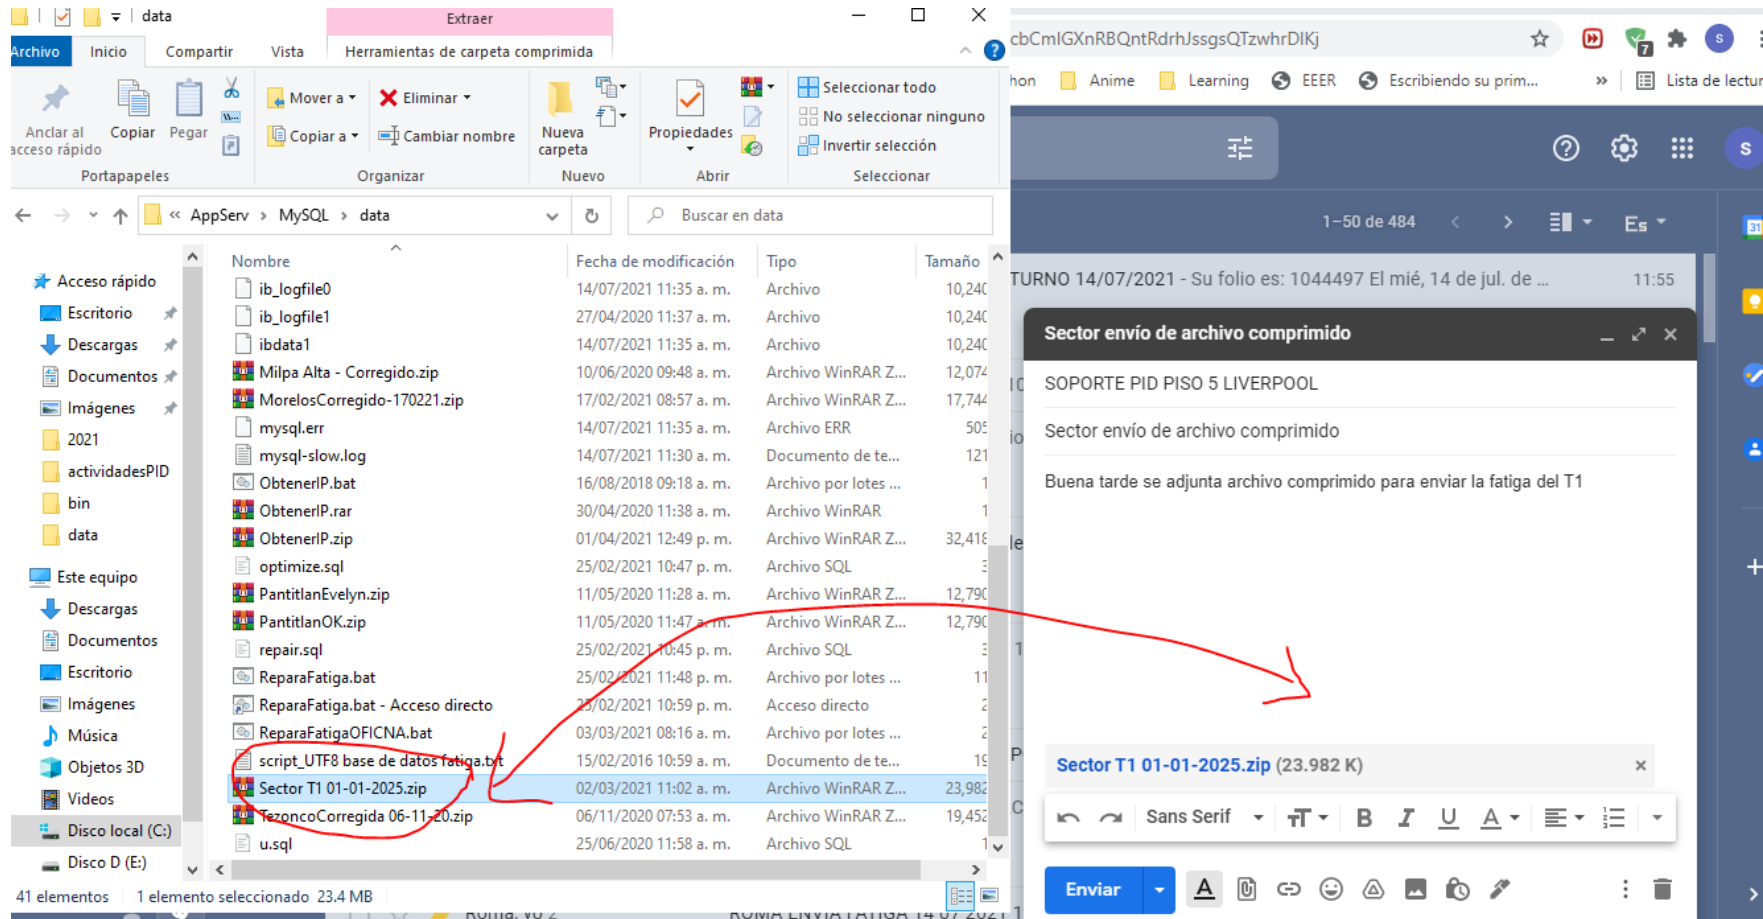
data

Extraer

Archivo | Inicio | Compartir | Vista | Herramientas de carpeta comprimida

Anclar al acceso rápido | Copiar | Pegar | Portapapeles
Mover a | Eliminar | Copiar a | Cambiar nombre | Organizar
Nueva carpeta | Nuevo
Propiedades | Abrir
Seleccionar todo | No seleccionar ninguno | Invertir selección | Seleccionar

« AppServ › MySQL › data

Buscar en data

Acceso rápido
Escritorio
Descargas
Documentos
Imágenes
2021
actividadesPID
bin
data
Este equipo
Descargas
Documentos
Escritorio
Imágenes
Música
Objetos 3D
Videos
Disco local (C:)
Disco D (E:)

| Nombre | Fecha de modificación | Tipo | Tamaño |
|---|---|---|---|
| ib_logfile0 | 14/07/2021 11:35 a. m. | Archivo | 10,240 |
| ib_logfile1 | 27/04/2020 11:37 a. m. | Archivo | 10,240 |
| ibdata1 | 14/07/2021 11:35 a. m. | Archivo | 10,240 |
| Milpa Alta - Corregido.zip | 10/06/2020 09:48 a. m. | Archivo WinRAR Z... | 12,074 |
| MorelosCorregido-170221.zip | 17/02/2021 08:57 a. m. | Archivo WinRAR Z... | 17,744 |
| mysql.err | 14/07/2021 11:35 a. m. | Archivo ERR | 505 |
| mysql-slow.log | 14/07/2021 11:30 a. m. | Documento de te... | 121 |
| ObtenerIP.bat | 16/08/2018 09:18 a. m. | Archivo por lotes ... | 1 |
| ObtenerIP.rar | 30/04/2020 11:38 a. m. | Archivo WinRAR | 1 |
| ObtenerIP.zip | 01/04/2021 12:49 p. m. | Archivo WinRAR Z... | 32,418 |
| optimize.sql | 25/02/2021 10:47 p. m. | Archivo SQL | 3 |
| PantitlanEvelyn.zip | 11/05/2020 11:28 a. m. | Archivo WinRAR Z... | 12,790 |
| PantitlanOK.zip | 11/05/2020 11:47 a. m. | Archivo WinRAR Z... | 12,790 |
| repair.sql | 25/02/2021 10:45 p. m. | Archivo SQL | 3 |
| ReparaFatiga.bat | 25/02/2021 11:48 p. m. | Archivo por lotes ... | 11 |
| ReparaFatiga.bat - Acceso directo | 25/02/2021 10:59 p. m. | Acceso directo | 2 |
| ReparaFatigaOFICNA.bat | 03/03/2021 08:16 a. m. | Archivo por lotes ... | 2 |
| script_UTF8 base de datos fatiga.txt | 15/02/2016 10:59 a. m. | Documento de te... | 19 |
| Sector T1 01-01-2025.zip | 02/03/2021 11:02 a. m. | Archivo WinRAR Z... | 23,982 |
| TezoncoCorregida 06-11-20.zip | 06/11/2020 07:53 a. m. | Archivo WinRAR Z... | 19,452 |
| u.sql | 25/06/2020 11:58 a. m. | Archivo SQL | 1 |

41 elementos | 1 elemento seleccionado 23.4 MB

cbCmIGXnRBQntRdrhJssgsQTzwhrDIKj
hon | Anime | Learning | EEER | Escribiendo su prim... | » | Lista de lectu

1–50 de 484 | Es

TURNO 14/07/2021 - Su folio es: 1044497 El mié, 14 de jul. de ... 11:55

Sector envío de archivo comprimido
SOPORTE PID PISO 5 LIVERPOOL
Sector envío de archivo comprimido
Buena tarde se adjunta archivo comprimido para enviar la fatiga del T1

Sector T1 01-01-2025.zip (23.982 K)

Sans Serif

Enviar